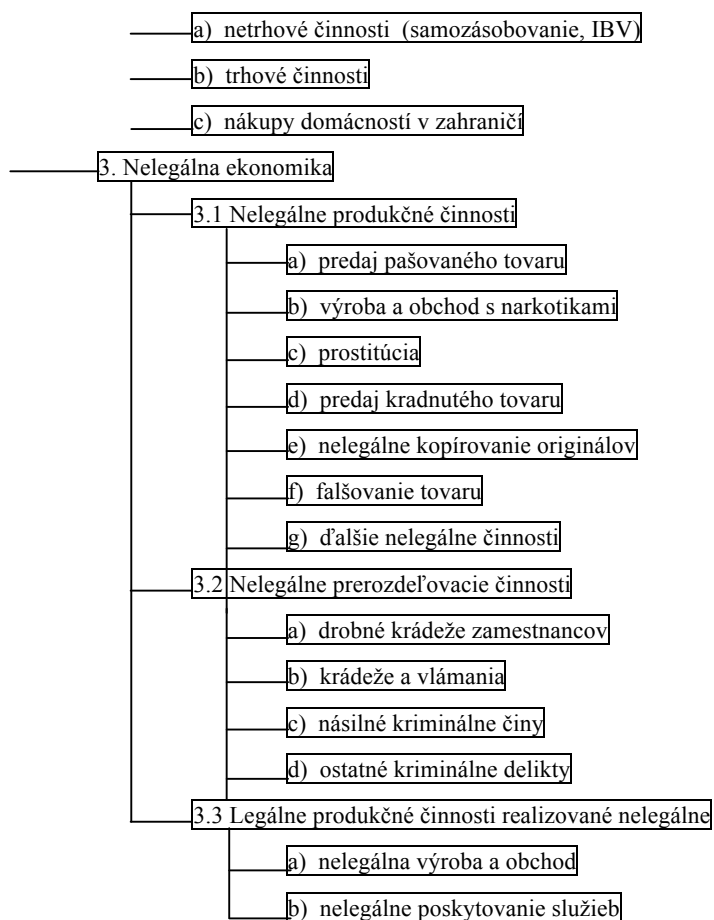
a) netrhové činnosti (samozásobovanie, IBV)

b) trhové činnosti

c) nákupy domácností v zahraničí

3. Nelegálna ekonomika

3.1 Nelegálne produkčné činnosti

a) predaj pašovaného tovaru

b) výroba a obchod s narkotikami

c) prostitúcia

d) predaj kradnutého tovaru

e) nelegálne kopírovanie originálov

f) falšovanie tovaru

g) ďalšie nelegálne činnosti

3.2 Nelegálne prerozdeľovacie činnosti

a) drobné krádeže zamestnancov

b) krádeže a vlámania

c) násilné kriminálne činy

d) ostatné kriminálne delikty

3.3 Legálne produkčné činnosti realizované nelegálne

a) nelegálna výroba a obchod

b) nelegálne poskytovanie služieb